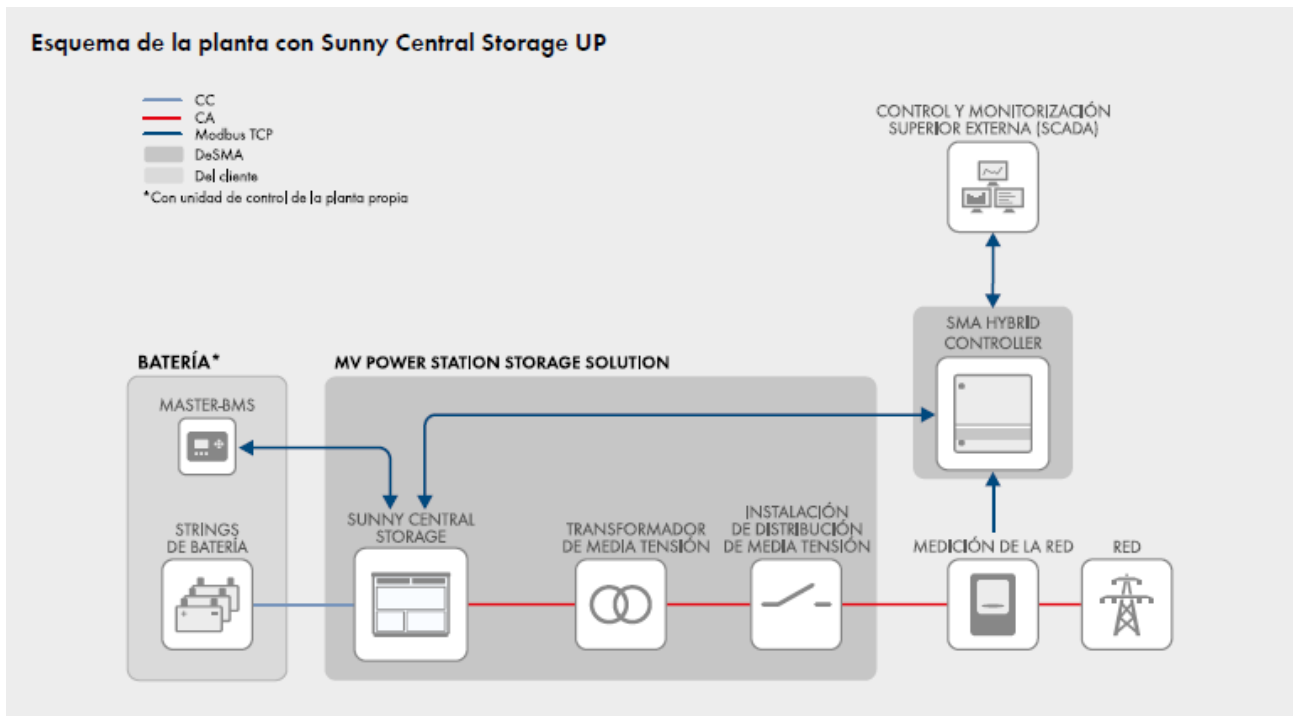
Esquema de la planta con Sunny Central Storage UP

CC
CA
Modbus TCP
De SMA
Del cliente
*Con unidad de control de la planta propia

CONTROL Y MONITORIZACIÓN SUPERIOR EXTERNA (SCADA)

SMA HYBRID CONTROLLER

BATERÍA*

MV POWER STATION STORAGE SOLUTION

MASTER-BMS

STRINGS DE BATERÍA

SUNNY CENTRAL STORAGE

TRANSFORMADOR DE MEDIA TENSIÓN

INSTALACIÓN DE DISTRIBUCIÓN DE MEDIA TENSIÓN

MEDICIÓN DE LA RED

RED